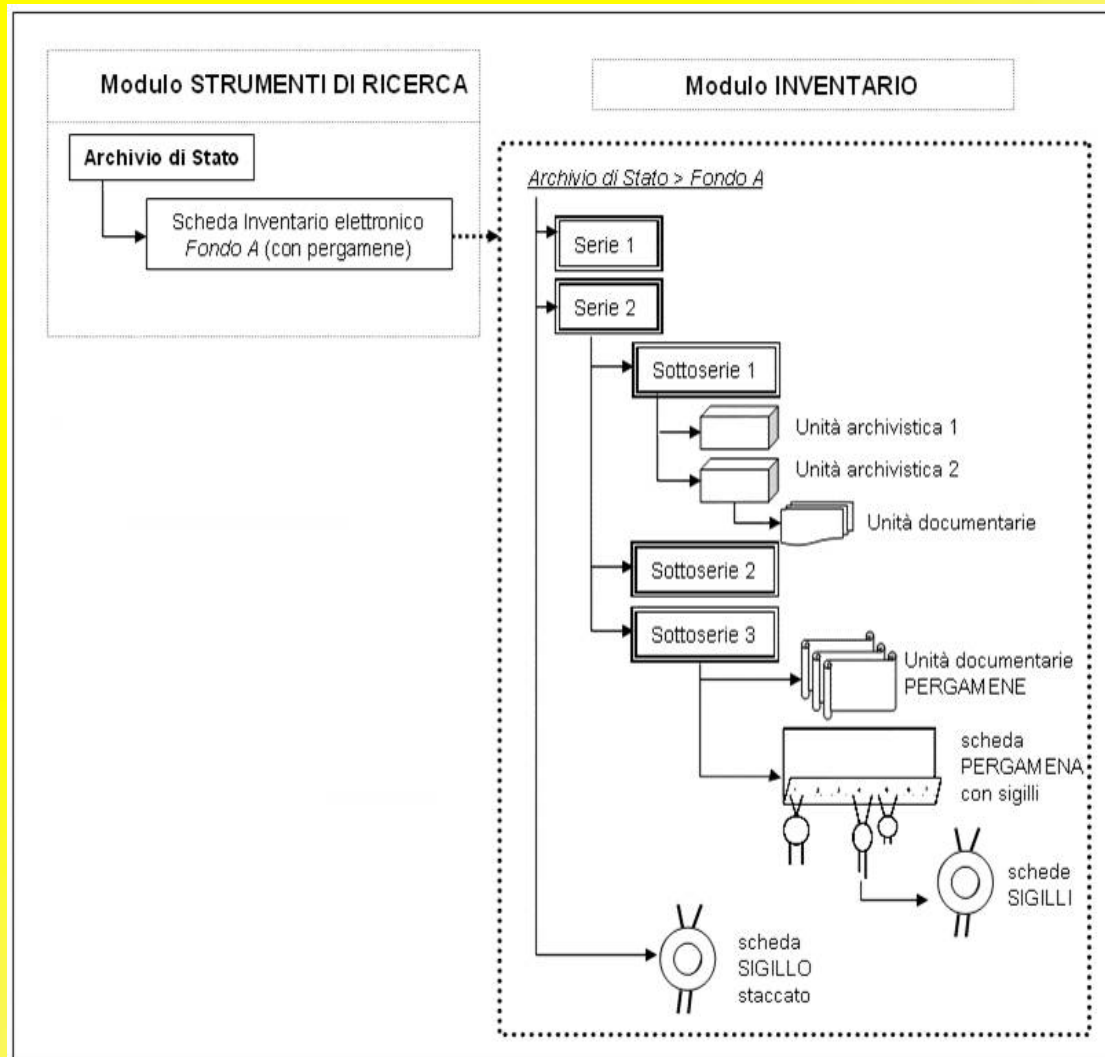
Modulo STRUMENTI DI RICERCA

Archivio di Stato

Scheda Inventario elettronico *Fondo A* (con pergamene)

Modulo INVENTARIO

*Archivio di Stato > Fondo A*

Serie 1

Serie 2

Sottoserie 1

Unità archivistica 1

Unità archivistica 2

Unità documentarie

Sottoserie 2

Sottoserie 3

Unità documentarie PERGAMENE

scheda PERGAMENA con sigilli

schede SIGILLI

scheda SIGILLO staccato